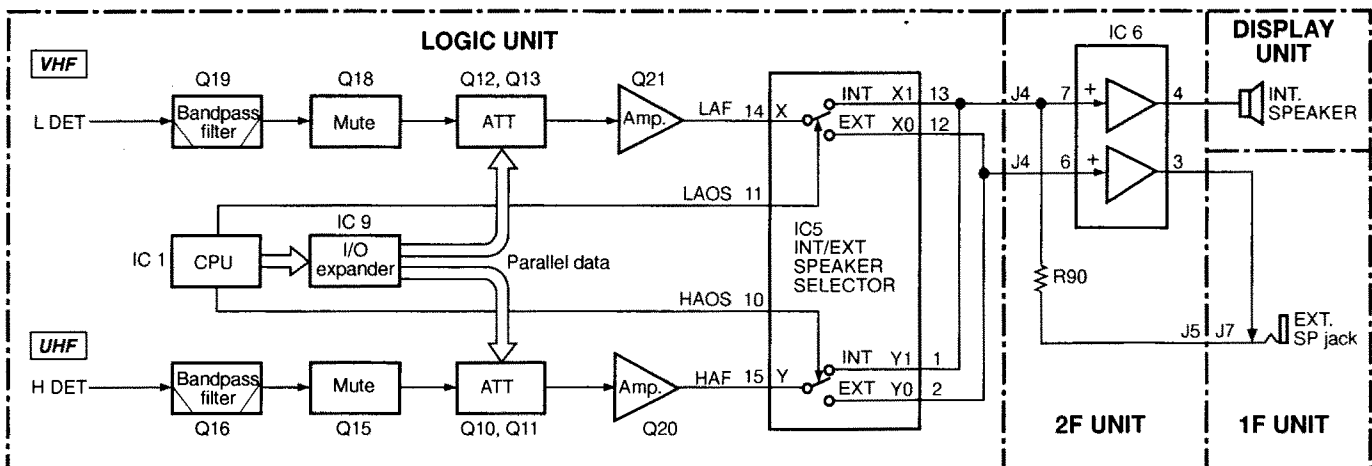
LOGIC UNIT

VHF

Q19 Q18 Q12, Q13 Q21

L DET Bandpass filter Mute ATT Amp. LAF 14 X INT X1 13 EXT X0 12

LAOS 11

IC 9

IC 1 CPU I/O expander Parallel data

IC5 INT/EXT SPEAKER SELECTOR

HAOS 10

UHF

H DET Bandpass filter Mute ATT Amp. HAF 15 Y INT Y1 1 EXT Y0 2

Q16 Q15 Q10, Q11 Q20

IC 6

J4 7 + 4

J4 6 + 3

R90

J5 J7

2F UNIT

DISPLAY UNIT

INT. SPEAKER

EXT. SP jack

1F UNIT